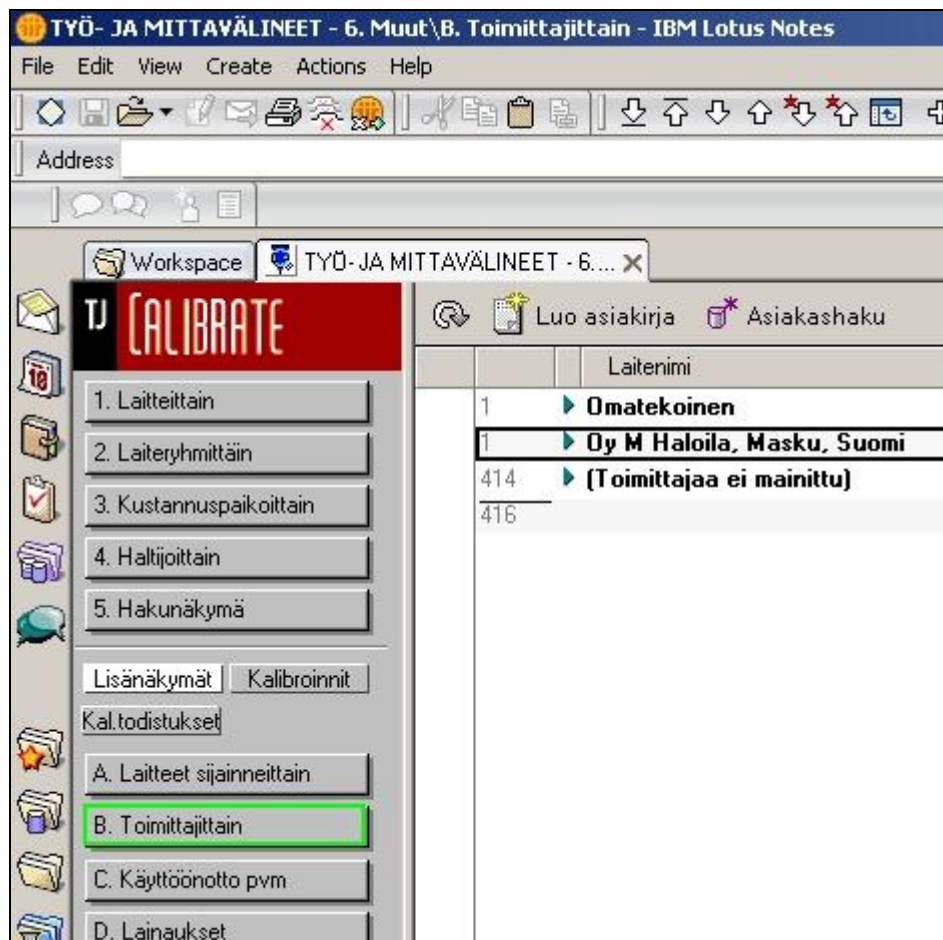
TYÖ- JA MITTAVÄLINEET - 6. Muut\B. Toimittajittain - IBM Lotus Notes

File Edit View Create Actions Help

Address

Workspace TYÖ- JA MITTAVÄLINEET - 6....

TJ CALIBRATE

1. Laitteittain
2. Laiteryhmittäin
3. Kustannuspaikoittain
4. Haltijoittain
5. Hakunäkymä

Lisänäkymät Kalibroinnit
Kal.todistukset

A. Laitteet sijainneittain
B. Toimittajittain
C. Käyttöönotto pvm
D. Lainaukset

Luo asiakirja Asiakashaku

Laitenimi

| | |
|---|---|
| 1 | Omatekoinen |
| 1 | Oy M Haloila, Masku, Suomi |
| 414 | (Toimittajaa ei mainittu) |
| 416 | |